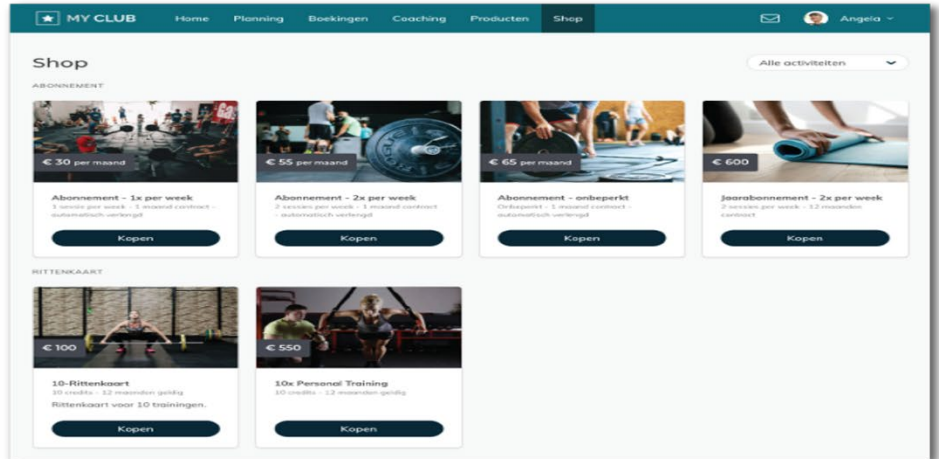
MY CLUB Home Planning Boekingen Coaching Producten Shop Angela

Shop

Alle activiteiten

ABONNEMENT

€ 30 per maand

Abonnement - 1x per week
1 sessie per week - 1 maand contract - automatisch verlengd

Kopen

€ 55 per maand

Abonnement - 2x per week
2 sessies per week - 1 maand contract - automatisch verlengd

Kopen

€ 65 per maand

Abonnement - onbeperkt
Onbeperkt - 1 maand contract - automatisch verlengd

Kopen

€ 600

Jaarabonnement - 2x per week
2 sessies per week - 12 maanden contract

Kopen

RITTENKAART

€ 100

10-Rittenkaart
10 credits - 12 maanden geldig
Rittenkaart voor 10 trainingen.

Kopen

€ 550

10x Personal Training
10 credits - 12 maanden geldig

Kopen